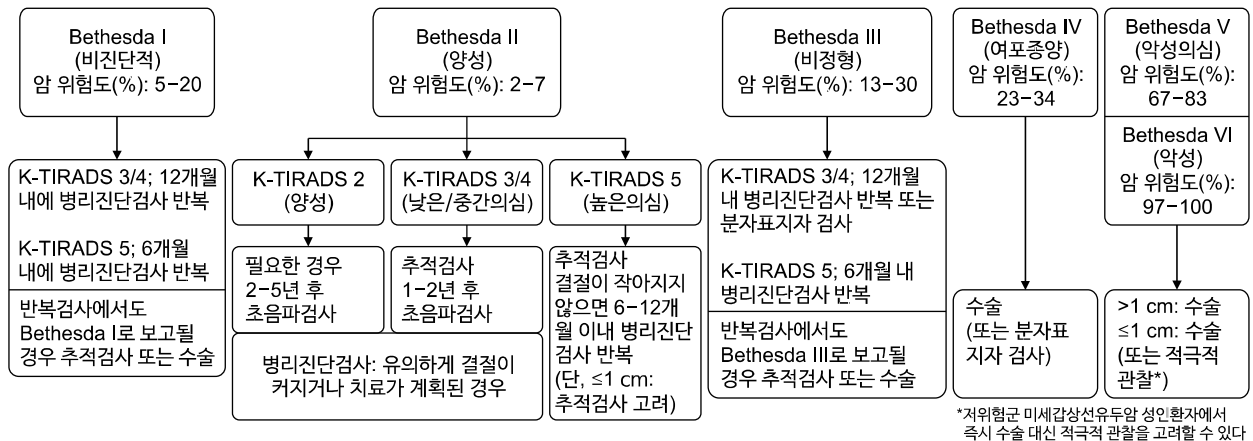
Bethesda I
(비진단적)
암 위험도(%): 5-20

K-TIRADS 3/4; 12개월 내에 병리진단검사 반복

K-TIRADS 5; 6개월 내에 병리진단검사 반복

반복검사에서도 Bethesda I로 보고될 경우 추적검사 또는 수술

Bethesda II
(양성)
암 위험도(%): 2-7

K-TIRADS 2
(양성)

필요한 경우 2-5년 후 초음파검사

K-TIRADS 3/4
(낮은/중간의심)

추적검사 1-2년 후 초음파검사

병리진단검사: 유의하게 결절이 커지거나 치료가 계획된 경우

K-TIRADS 5
(높은의심)

추적검사 결절이 작아지지 않으면 6-12개월 이내 병리진단 검사 반복 (단, ≤1 cm: 추적검사 고려)

Bethesda III
(비정형)
암 위험도(%): 13-30

K-TIRADS 3/4; 12개월 내 병리진단검사 반복 또는 분자표지자 검사

K-TIRADS 5; 6개월 내 병리진단검사 반복

반복검사에서도 Bethesda III로 보고될 경우 추적검사 또는 수술

Bethesda IV
(여포종양)
암 위험도(%): 23-34

수술
(또는 분자표지자 검사)

Bethesda V
(악성의심)
암 위험도(%): 67-83

Bethesda VI
(악성)
암 위험도(%): 97-100

>1 cm: 수술
≤1 cm: 수술
(또는 적극적 관찰*)

*저위험군 미세갑상선유두암 성인환자에서 즉시 수술 대신 적극적 관찰을 고려할 수 있다